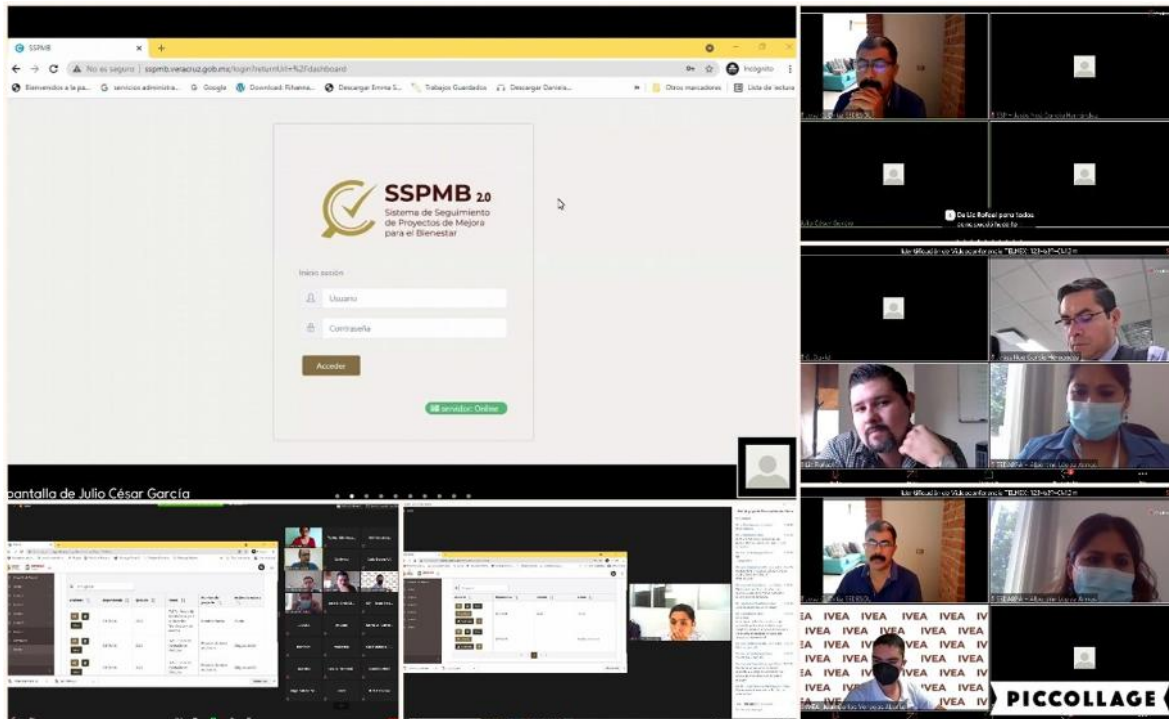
SSPMB

No es seguro | sspmb.veracruz.gob.mx/login?returnUrl=%2Fdashboard

Incógnito

Bienvenidos a la pa... servicios administra... Google Download: Rihanna... Descargar Emma S... Trabajos Guardados Descargar Daniela... Otros marcadores Lista de lectura

SSPMB 2.0
Sistema de Seguimiento de Proyectos de Mejora para el Bienestar

Inicio sesión

Usuario

Contraseña

Acceder

servidor: Online

pantalla de Julio César García

De Lic Rafael para todos

IVEA IVEA IVEA IVEA IVEA
IVEA IVEA IVEA IVEA IVEA
IVEA IVEA IVEA IVEA IVEA
IVEA IVEA IVEA IVEA IVEA

PICCOLLAGE